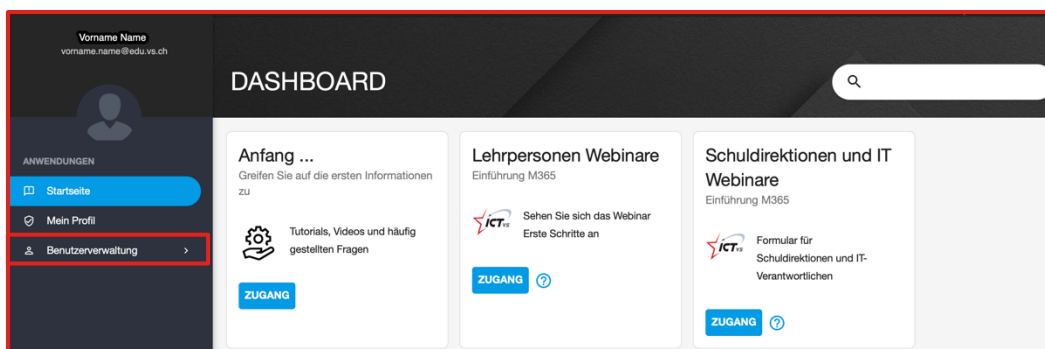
Vorname Name
vorname.name@edu.vs.ch

ANWENDUNGEN
Startseite
Mein Profil
Benutzerverwaltung >

DASHBOARD

Anfang ...
Greifen Sie auf die ersten Informationen zu

Tutorials, Videos und häufig gestellten Fragen

ZUGANG

Lehrpersonen Webinare
Einführung M365

ICT VS
Sehen Sie sich das Webinar Erste Schritte an

ZUGANG ?

Schuldirektionen und IT Webinare
Einführung M365

ICT VS
Formular für Schuldirektionen und IT-Verantwortlichen

ZUGANG ?